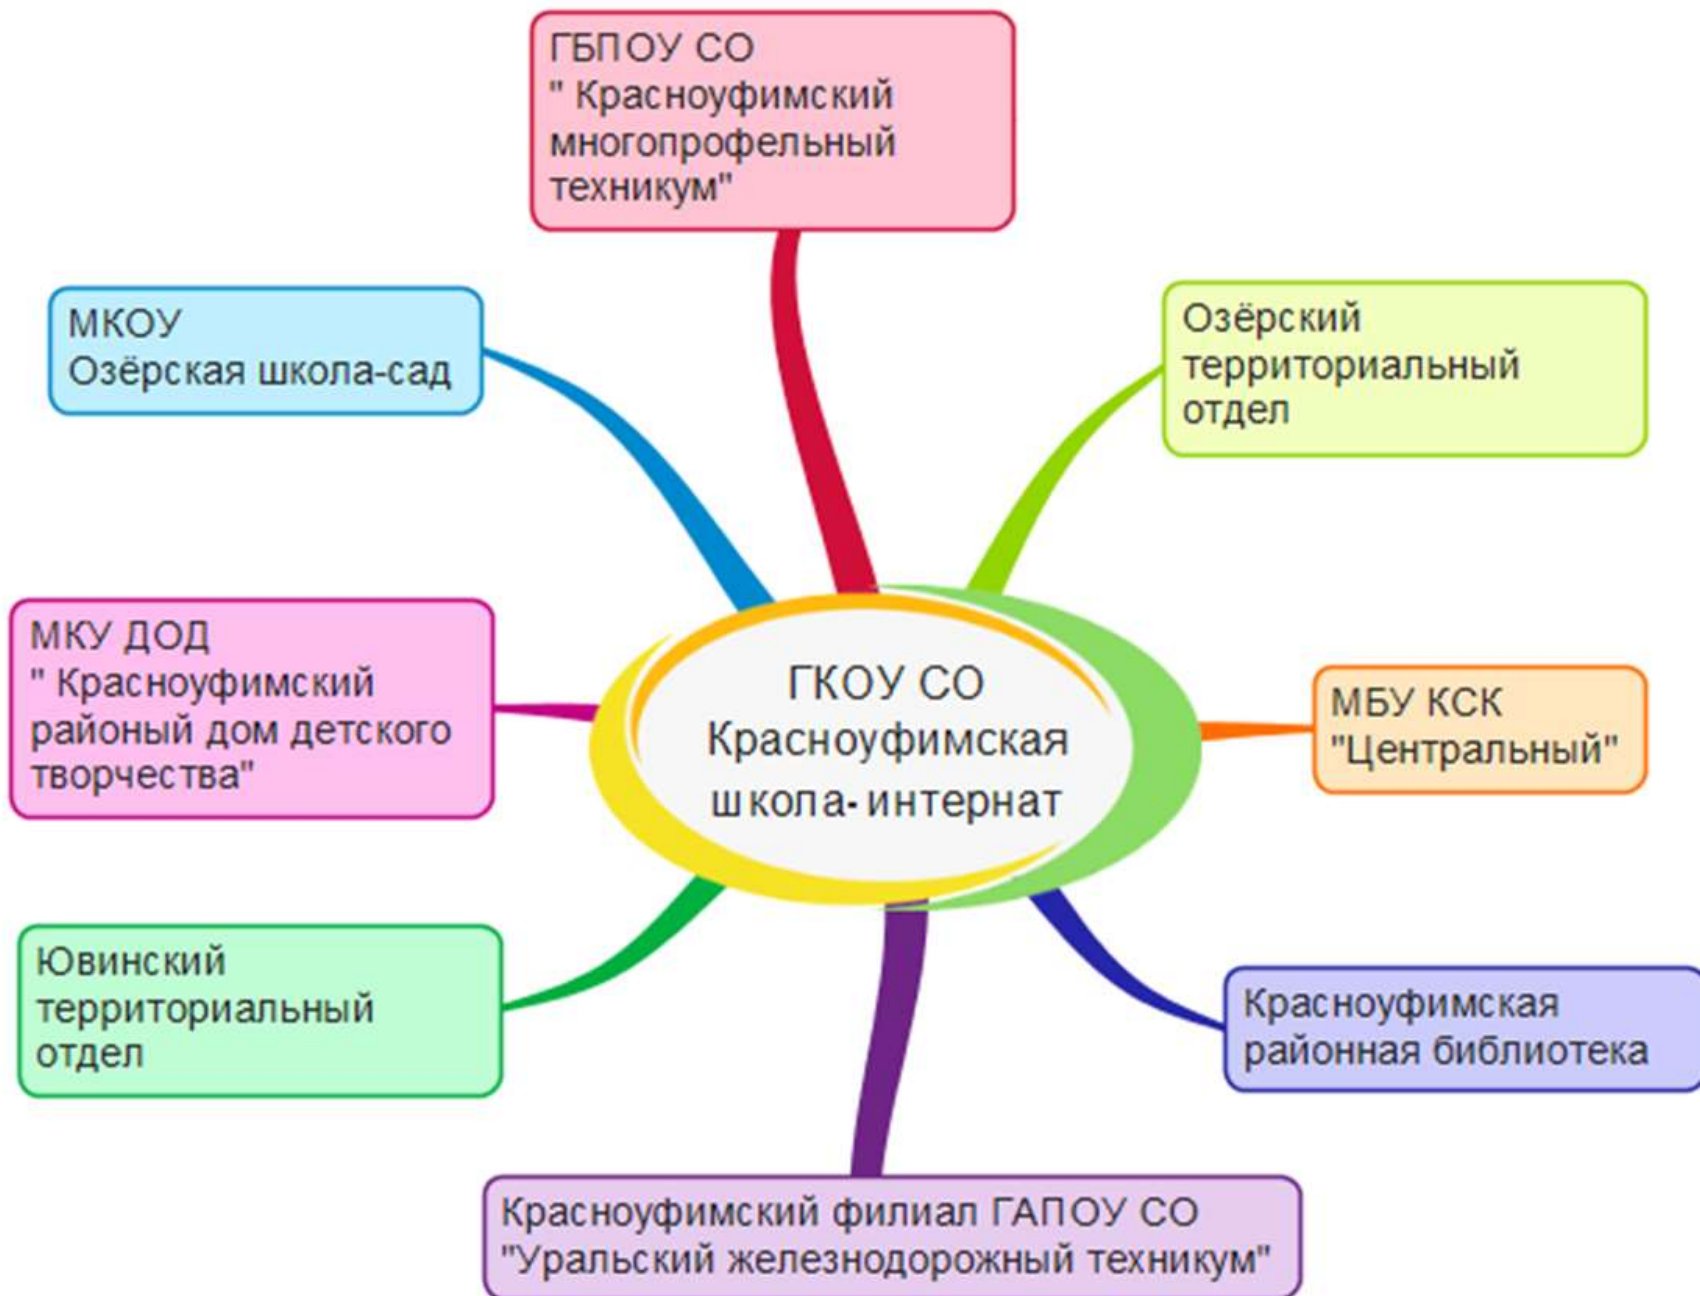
ГБПОУ СО
" Красноуфимский многопрофельный техникум"

МКОУ
Озёрская школа-сад

Озёрский территориальный отдел

МКУ ДОД
" Красноуфимский районый дом детского творчества"

ГКОУ СО
Красноуфимская школа- интернат

МБУ КСК
"Центральный"

Ювинский территориальный отдел

Красноуфимская районная библиотека

Красноуфимский филиал ГАПОУ СО
"Уральский железнодорожный техникум"